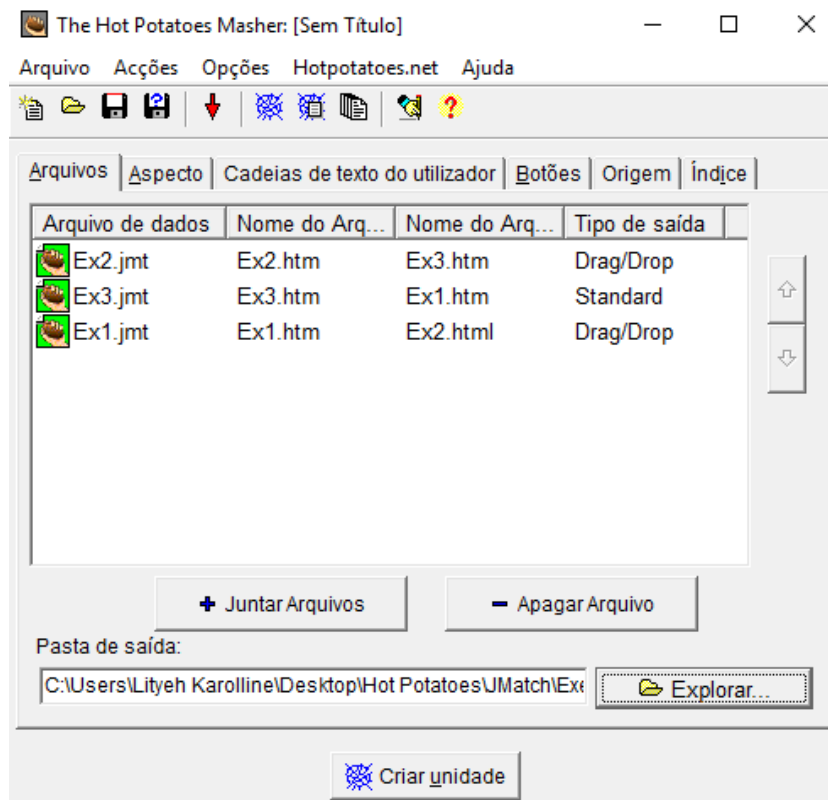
The Hot Potatoes Masher: [Sem Título]

Arquivo Acções Opções Hotpotatoes.net Ajuda

Arquivos | Aspecto | Cadeias de texto do utilizador | Botões | Origem | Índice

| Arquivo de dados | Nome do Arq... | Nome do Arq... | Tipo de saída |
|---|---|---|---|
| Ex2.jmt | Ex2.htm | Ex3.htm | Drag/Drop |
| Ex3.jmt | Ex3.htm | Ex1.htm | Standard |
| Ex1.jmt | Ex1.htm | Ex2.html | Drag/Drop |

+ Juntar Arquivos
− Apagar Arquivo

Pasta de saída:
C:\Users\Lityeh Karolline\Desktop\Hot Potatoes\JMatch\Exe
Explorar...

Criar unidade